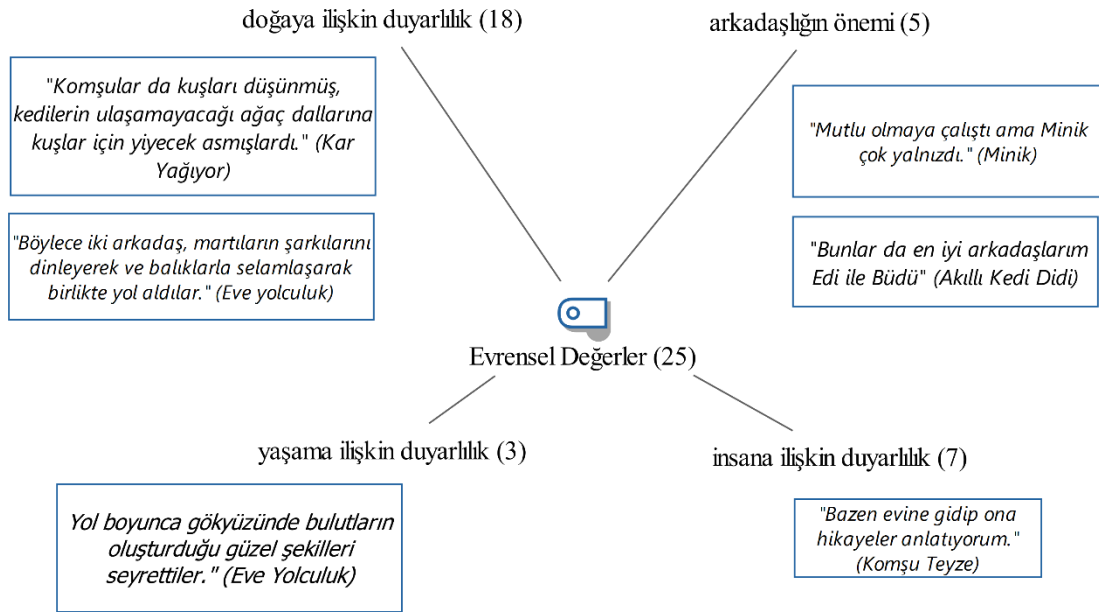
doğaya ilişkin duyarlılık (18)

arkadaşlığın önemi (5)

"Komşular da kuşları düşünmüş, kedilerin ulaşamayacağı ağaç dallarına kuşlar için yiyecek asmışlardı." (Kar Yağıyor)

"Mutlu olmaya çalıştı ama Minik çok yalnızdı." (Minik)

"Böylece iki arkadaş, martıların şarkılarını dinleyerek ve balıklarla selamlaşarak birlikte yol aldılar." (Eve yolculuk)

"Bunlar da en iyi arkadaşlarım Edi ile Büdü" (Akıllı Kedi Didi)

Evrensel Değerler (25)

yaşama ilişkin duyarlılık (3)

insana ilişkin duyarlılık (7)

Yol boyunca gökyüzünde bulutların oluşturduğu güzel şekilleri seyrettiler." (Eve Yolculuk)

"Bazen evine gidip ona hikayeler anlatıyorum." (Komşu Teyze)